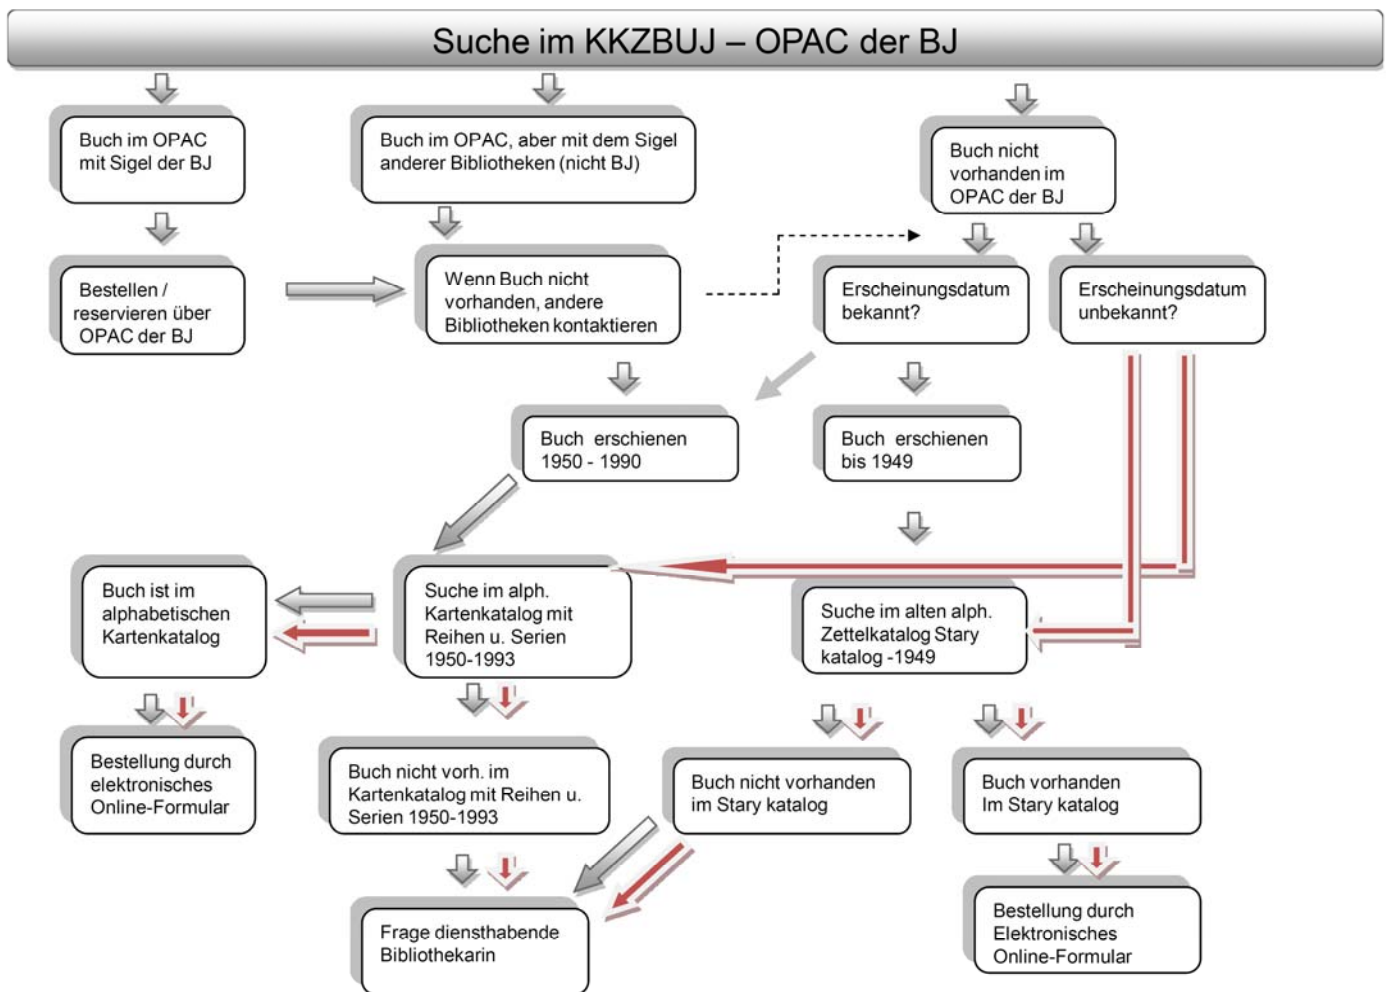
Suche im KKZBUJ – OPAC der BJ

Buch im OPAC mit Sigel der BJ

Bestellen / reservieren über OPAC der BJ

Buch im OPAC, aber mit dem Sigel anderer Bibliotheken (nicht BJ)

Wenn Buch nicht vorhanden, andere Bibliotheken kontaktieren

Buch nicht vorhanden im OPAC der BJ

Erscheinungsdatum bekannt?

Erscheinungsdatum unbekannt?

Buch erschienen 1950 - 1990

Buch erschienen bis 1949

Buch ist im alphabetischen Kartenkatalog

Suche im alph. Kartenkatalog mit Reihen u. Serien 1950-1993

Suche im alten alph. Zettelkatalog Stary katalog -1949

Bestellung durch elektronisches Online-Formular

Buch nicht vorh. im Kartenkatalog mit Reihen u. Serien 1950-1993

Buch nicht vorhanden im Stary katalog

Buch vorhanden Im Stary katalog

Frage diensthabende Bibliothekarin

Bestellung durch Elektronisches Online-Formular